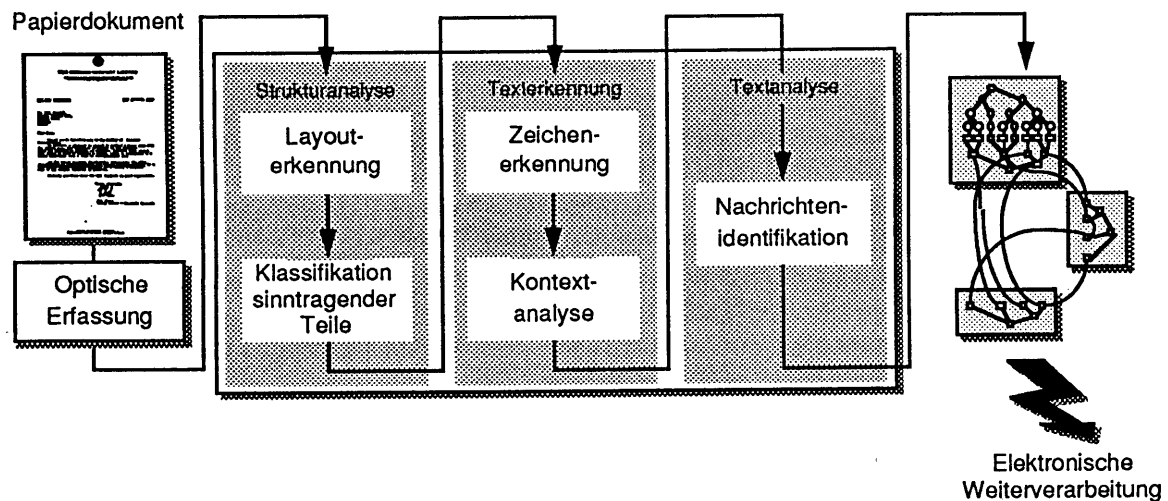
Papierdokument

Optische Erfassung

Strukturanalyse

Layouterkennung

Klassifikation sinntragender Teile

Texterkennung

Zeichenerkennung

Kontextanalyse

Textanalyse

Nachrichtenidentifikation

Elektronische Weiterverarbeitung